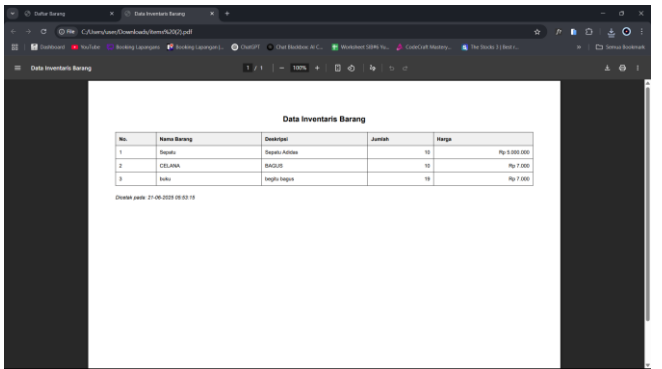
Daftar Barang × Data Inventaris Barang × +

File C:/Users/user/Downloads/items%20(2).pdf

Dashboard YouTube Booking Lapangan Booking Lapangan |... ChatGPT Chat Blackbox AI C... Worksheet SEIIN Yo... CodeCraft Mastery... The Stocks 3 | Best I... » Semua Bookmark

Data Inventaris Barang 1 / 1 | — 100% +

Data Inventaris Barang

| No. | Nama Barang | Deskripsi | Jumlah | Harga |
|---|---|---|---|---|
| 1 | Sepatu | Sepatu Adidas | 10 | Rp 5.000.000 |
| 2 | CELANA | BAGUS | 10 | Rp 7.000 |
| 3 | buku | begitu bagus | 19 | Rp 7.000 |

Dicetak pada: 21-06-2025 05:53:15